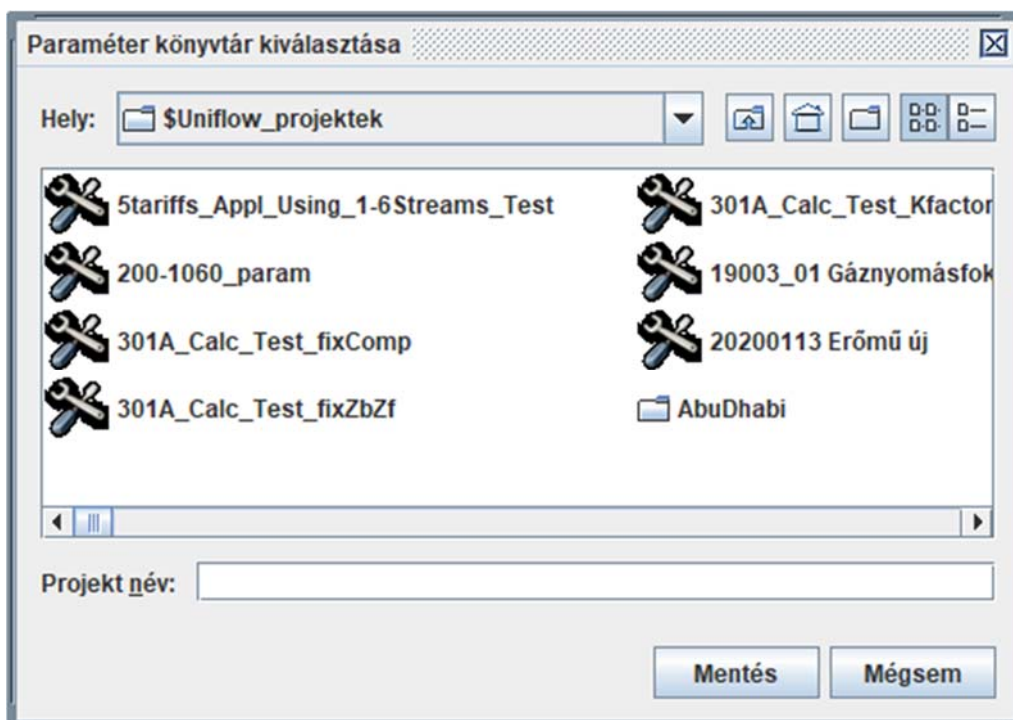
Paraméter könyvtár kiválasztása

Hely: $Uniflow_projektek

5tariffs_Appl_Using_1-6Streams_Test
200-1060_param
301A_Calc_Test_fixComp
301A_Calc_Test_fixZbZf
301A_Calc_Test_Kfactor
19003_01 Gáznyomásfok
20200113 Erőmű új
AbuDhabi

Projekt név:

Mentés
Mégsem